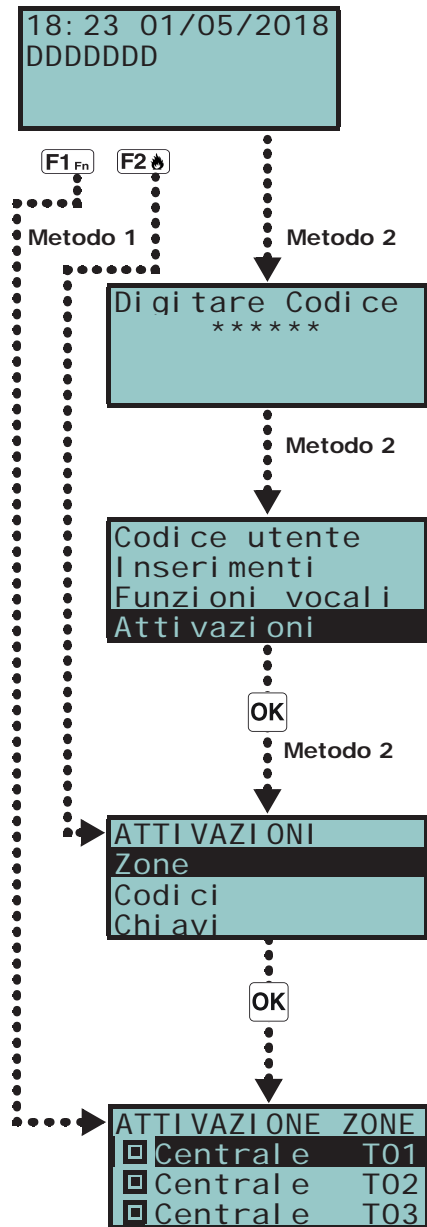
18:23 01/05/2018
DDDDDDD

F1 Fn

F2

Metodo 1

Metodo 2

Digitare Codice
******

Metodo 2

Codice utente
Inserimenti
Funzioni vocali
Attivazioni

OK

Metodo 2

ATTIVAZIONI
Zone
Codici
Chiavi

OK

ATTIVAZIONE ZONE
Centrale T01
Centrale T02
Centrale T03